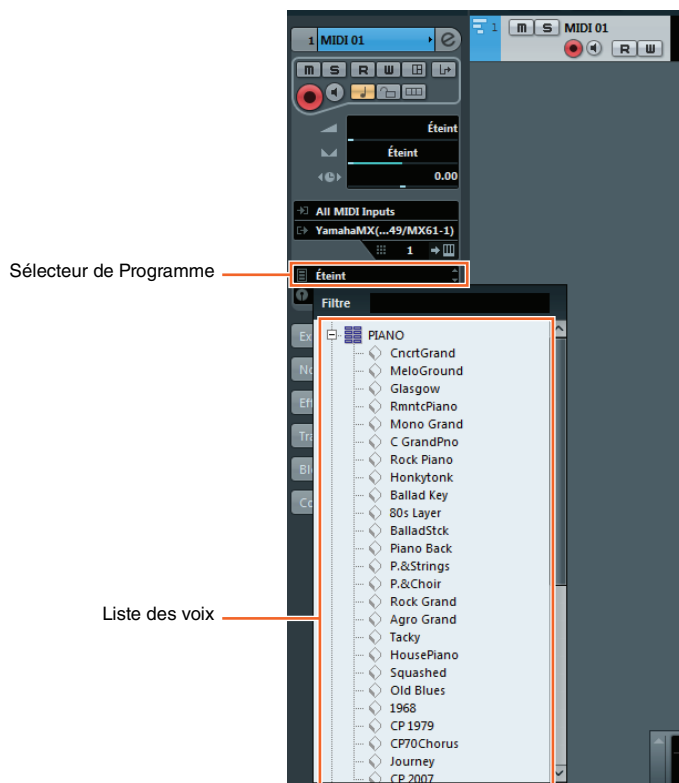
1 MIDI 01

m S R W

Éteint

Éteint

0.00

All MIDI Inputs

YamahaMX(...49/MX61-1)

1

Sélecteur de Programme

Éteint

Filtre

Ex

No

Eff

Tra

Bl

Co

PIANO

CncrtGrand
MeloGround
Glasgow
RmntcPiano
Mono Grand
C GrandPno
Rock Piano
Honkytonk
Ballad Key
80s Layer
BalladStck
Piano Back
P.&Strings
P.&Choir
Rock Grand
Agro Grand
Tacky
HousePiano
Squashed
Old Blues
1968
CP 1979
CP70Chorus
Journey
CP 2007

Liste des voix

1 m S MIDI 01

R W